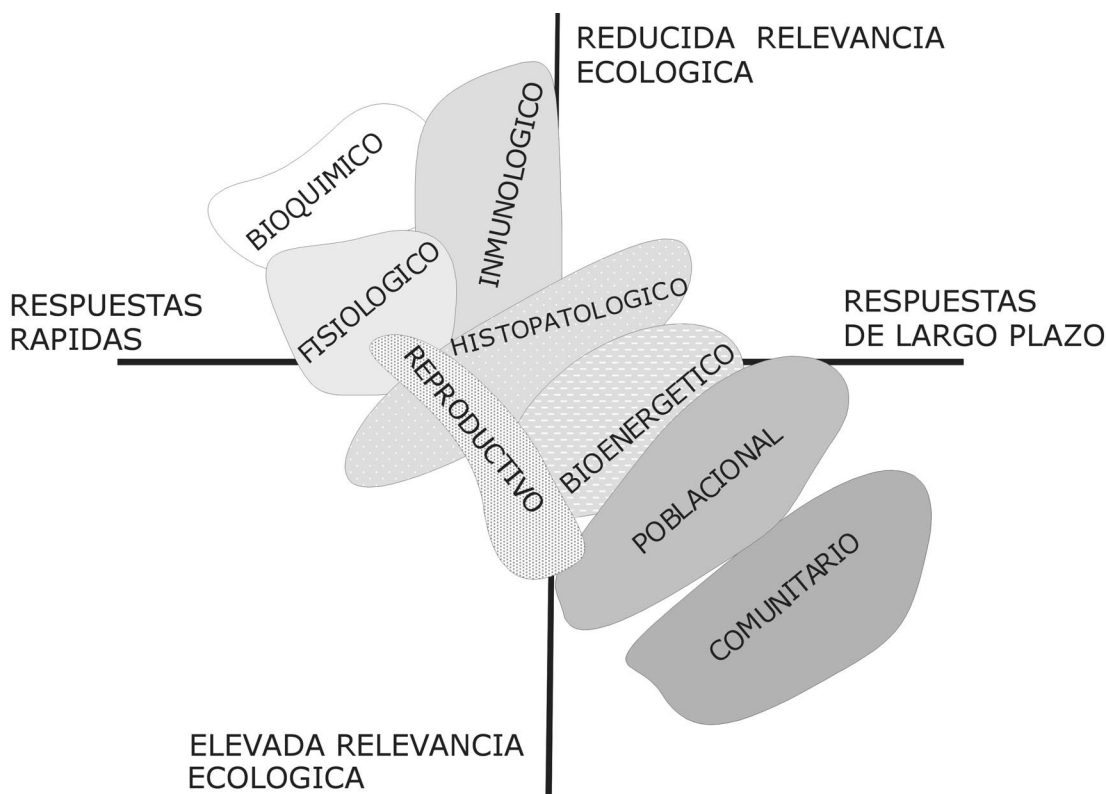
REDUCIDA RELEVANCIA ECOLOGICA

RESPUESTAS RAPIDAS

RESPUESTAS DE LARGO PLAZO

BIOQUIMICO

INMUNOLOGICO

FISIOLOGICO

HISTOPATOLOGICO

REPRODUCTIVO

BIOENERGETICO

POBLACIONAL

COMUNITARIO

ELEVADA RELEVANCIA ECOLOGICA